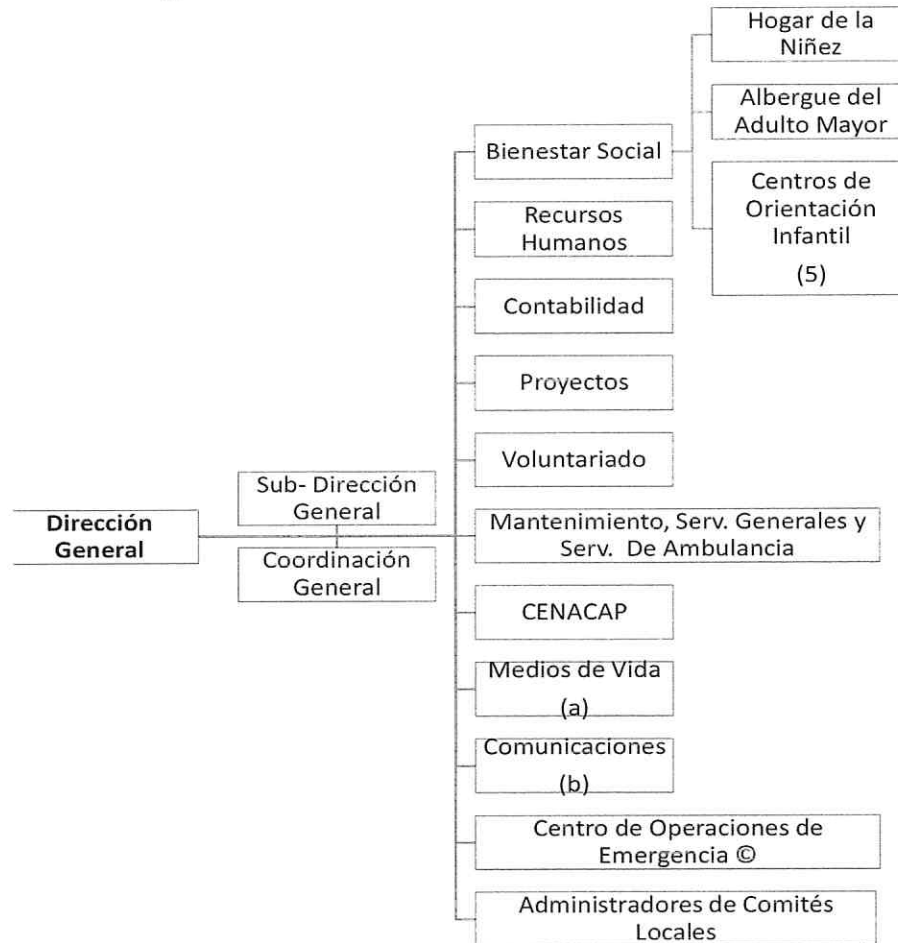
Dirección General

Sub- Dirección General

Coordinación General

Bienestar Social

Hogar de la Niñez

Albergue del Adulto Mayor

Centros de Orientación Infantil (5)

Recursos Humanos

Contabilidad

Proyectos

Voluntariado

Mantenimiento, Serv. Generales y Serv. De Ambulancia

CENACAP

Medios de Vida (a)

Comunicaciones (b)

Centro de Operaciones de Emergencia ©

Administradores de Comités Locales